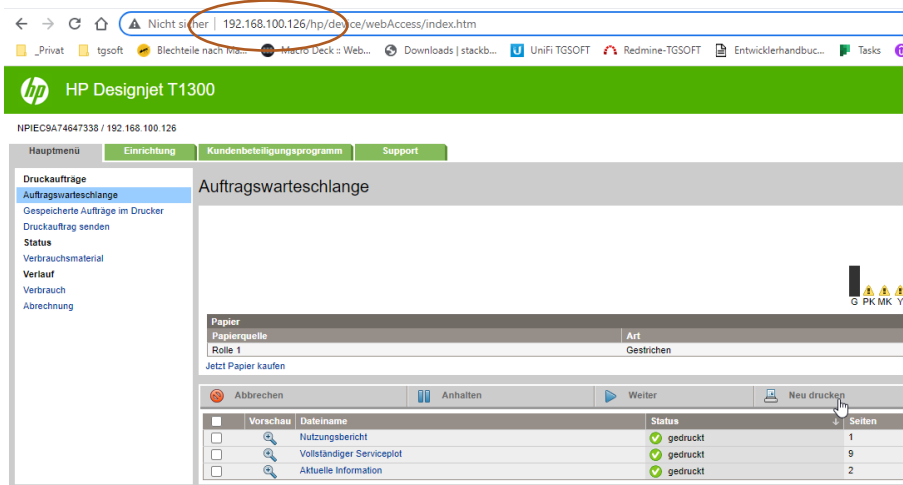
Nicht sicher | 192.168.100.126/hp/device/webAccess/index.htm

_Privat | tgsoft | Blechteile nach Ma... | Macro Deck :: Web... | Downloads | stackb... | UniFi TGSOFT | Redmine-TGSOFT | Entwicklerhandbuc... | Tasks

HP Designjet T1300

NPIEC9A74647338 / 192.168.100.126

Hauptmenü | Einrichtung | Kundenbeteiligungsprogramm | Support

Druckaufträge
Auftragswarteschlange
Gespeicherte Aufträge im Drucker
Druckauftrag senden
Status
Verbrauchsmaterial
Verlauf
Verbrauch
Abrechnung

Auftragswarteschlange

G PK MK Y

| Papier | |
|---|---|
| Papierquelle | Art |
| Rolle 1 | Gestrichen |

Jetzt Papier kaufen

Abbrechen | Anhalten | Weiter | Neu drucken

| | Vorschau | Dateiname | Status | Seiten |
|---|---|---|---|---|
| | | Nutzungsbericht | gedruckt | 1 |
| | | Vollständiger Serviceplot | gedruckt | 9 |
| | | Aktuelle Information | gedruckt | 2 |